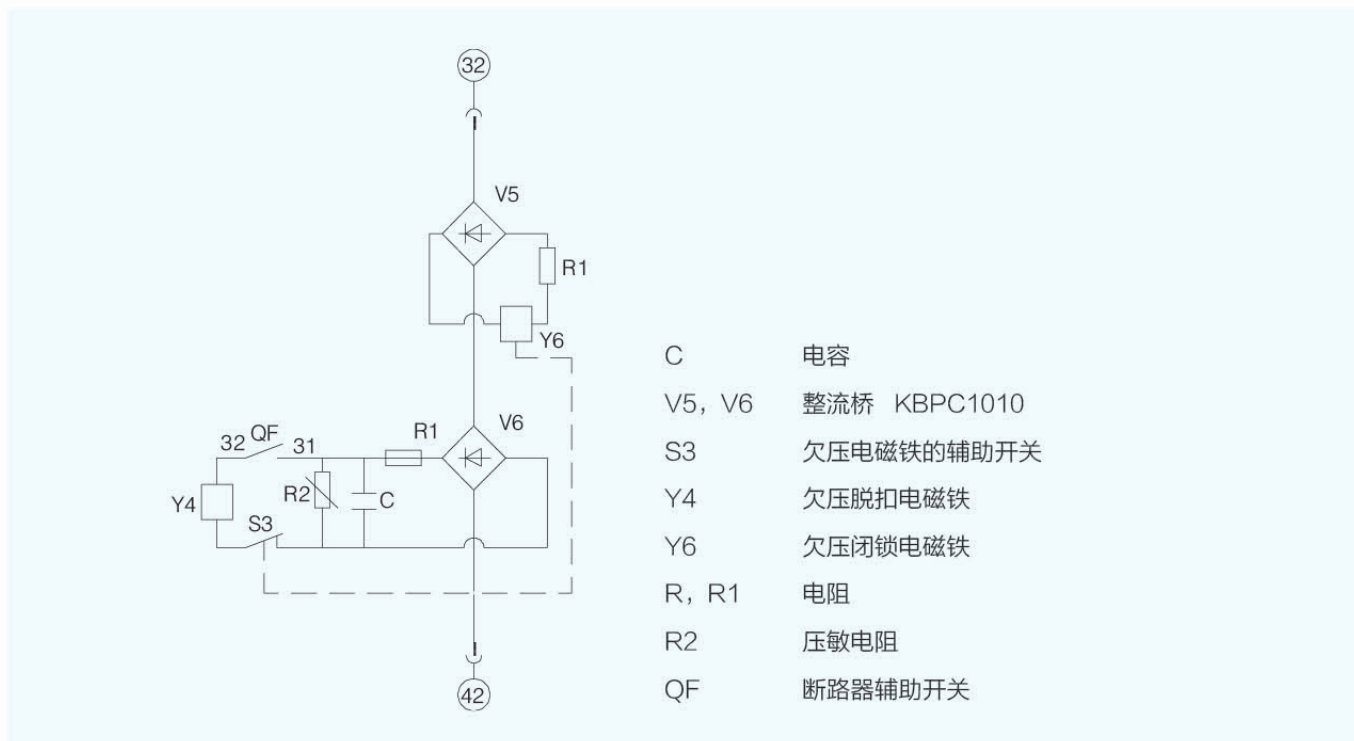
32

V5

R1

Y6

32 QF 31

R1

V6

Y4

R2

C

S3

42

| | |
|---|---|
| C | 电容 |
| V5，V6 | 整流桥 KBPC1010 |
| S3 | 欠压电磁铁的辅助开关 |
| Y4 | 欠压脱扣电磁铁 |
| Y6 | 欠压闭锁电磁铁 |
| R，R1 | 电阻 |
| R2 | 压敏电阻 |
| QF | 断路器辅助开关 |